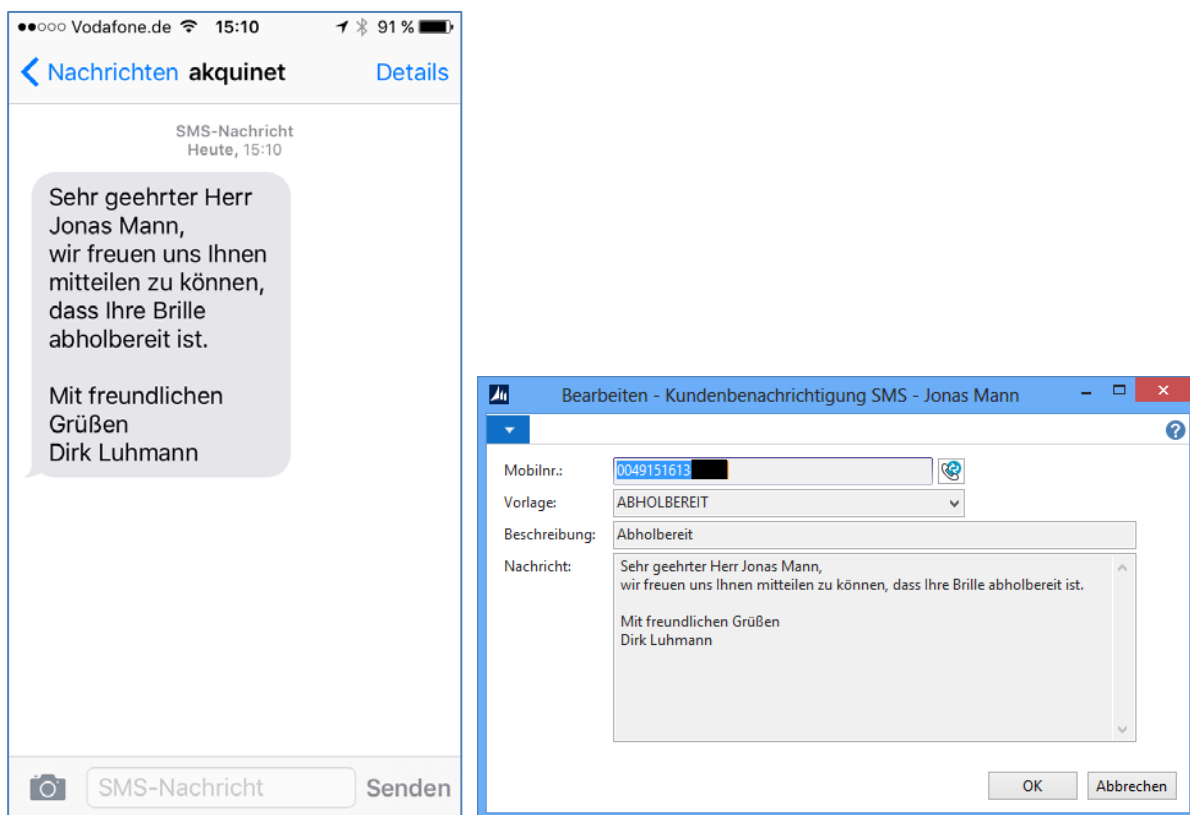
●●○○○ Vodafone.de 15:10 91 %

Nachrichten akquinet Details

SMS-Nachricht
Heute, 15:10

Sehr geehrter Herr Jonas Mann,
wir freuen uns Ihnen mitteilen zu können, dass Ihre Brille abholbereit ist.

Mit freundlichen Grüßen
Dirk Luhmann

SMS-Nachricht Senden

Bearbeiten - Kundenbenachrichtigung SMS - Jonas Mann

Mobilnr.: 0049151613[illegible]
Vorlage: ABHOLBEREIT
Beschreibung: Abholbereit
Nachricht: Sehr geehrter Herr Jonas Mann,
wir freuen uns Ihnen mitteilen zu können, dass Ihre Brille abholbereit ist.

Mit freundlichen Grüßen
Dirk Luhmann

OK Abbrechen